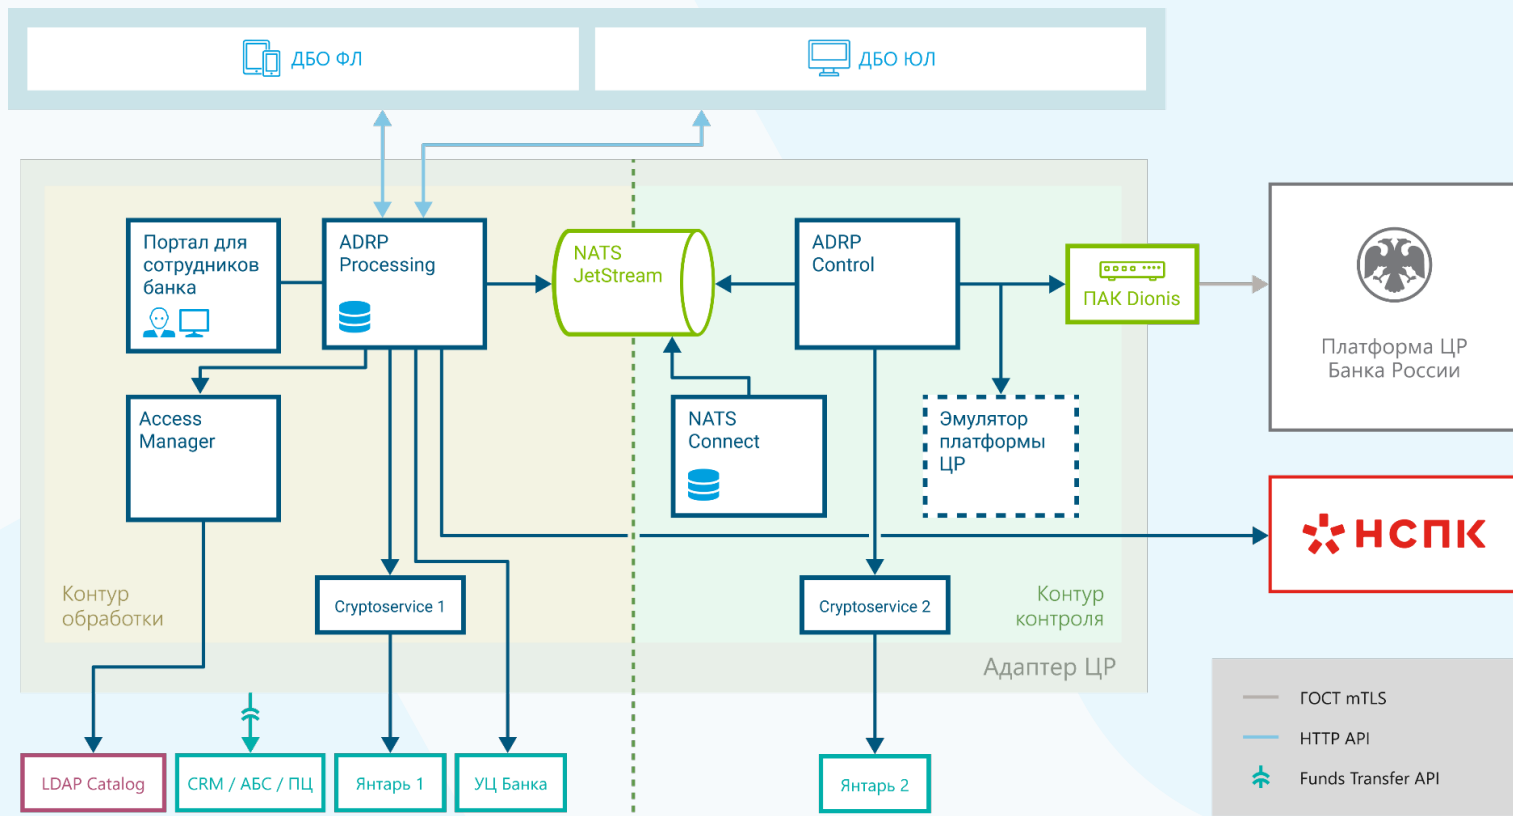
ДБО ФЛ

ДБО ЮЛ

Портал для сотрудников банка

ADRP Processing

NATS JetStream

ADRP Control

ПАК Dionis

Платформа ЦР Банка России

Access Manager

NATS Connect

Эмулятор платформы ЦР

НСПК

Контур обработки

Cryptoservice 1

Cryptoservice 2

Контур контроля

Адаптер ЦР

LDAP Catalog

CRM / АБС / ПЦ

Янтарь 1

УЦ Банка

Янтарь 2

ГОСТ mTLS

HTTP API

Funds Transfer API